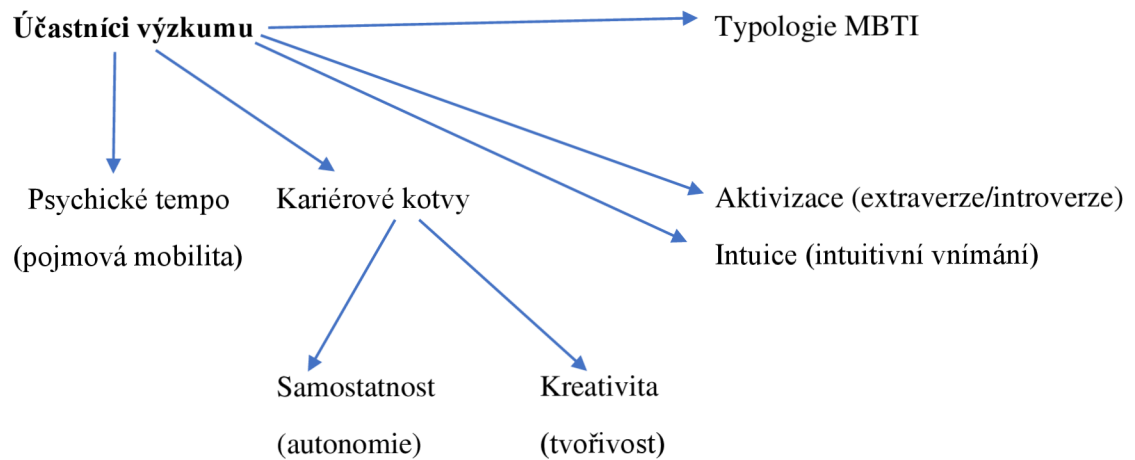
**Účastníci výzkumu**

Typologie MBTI

Psychické tempo (pojmová mobilita)

Kariérové kotvy

Aktivizace (extraverze/introverze)

Intuice (intuitivní vnímání)

Samostatnost (autonomie)

Kreativita (tvořivost)